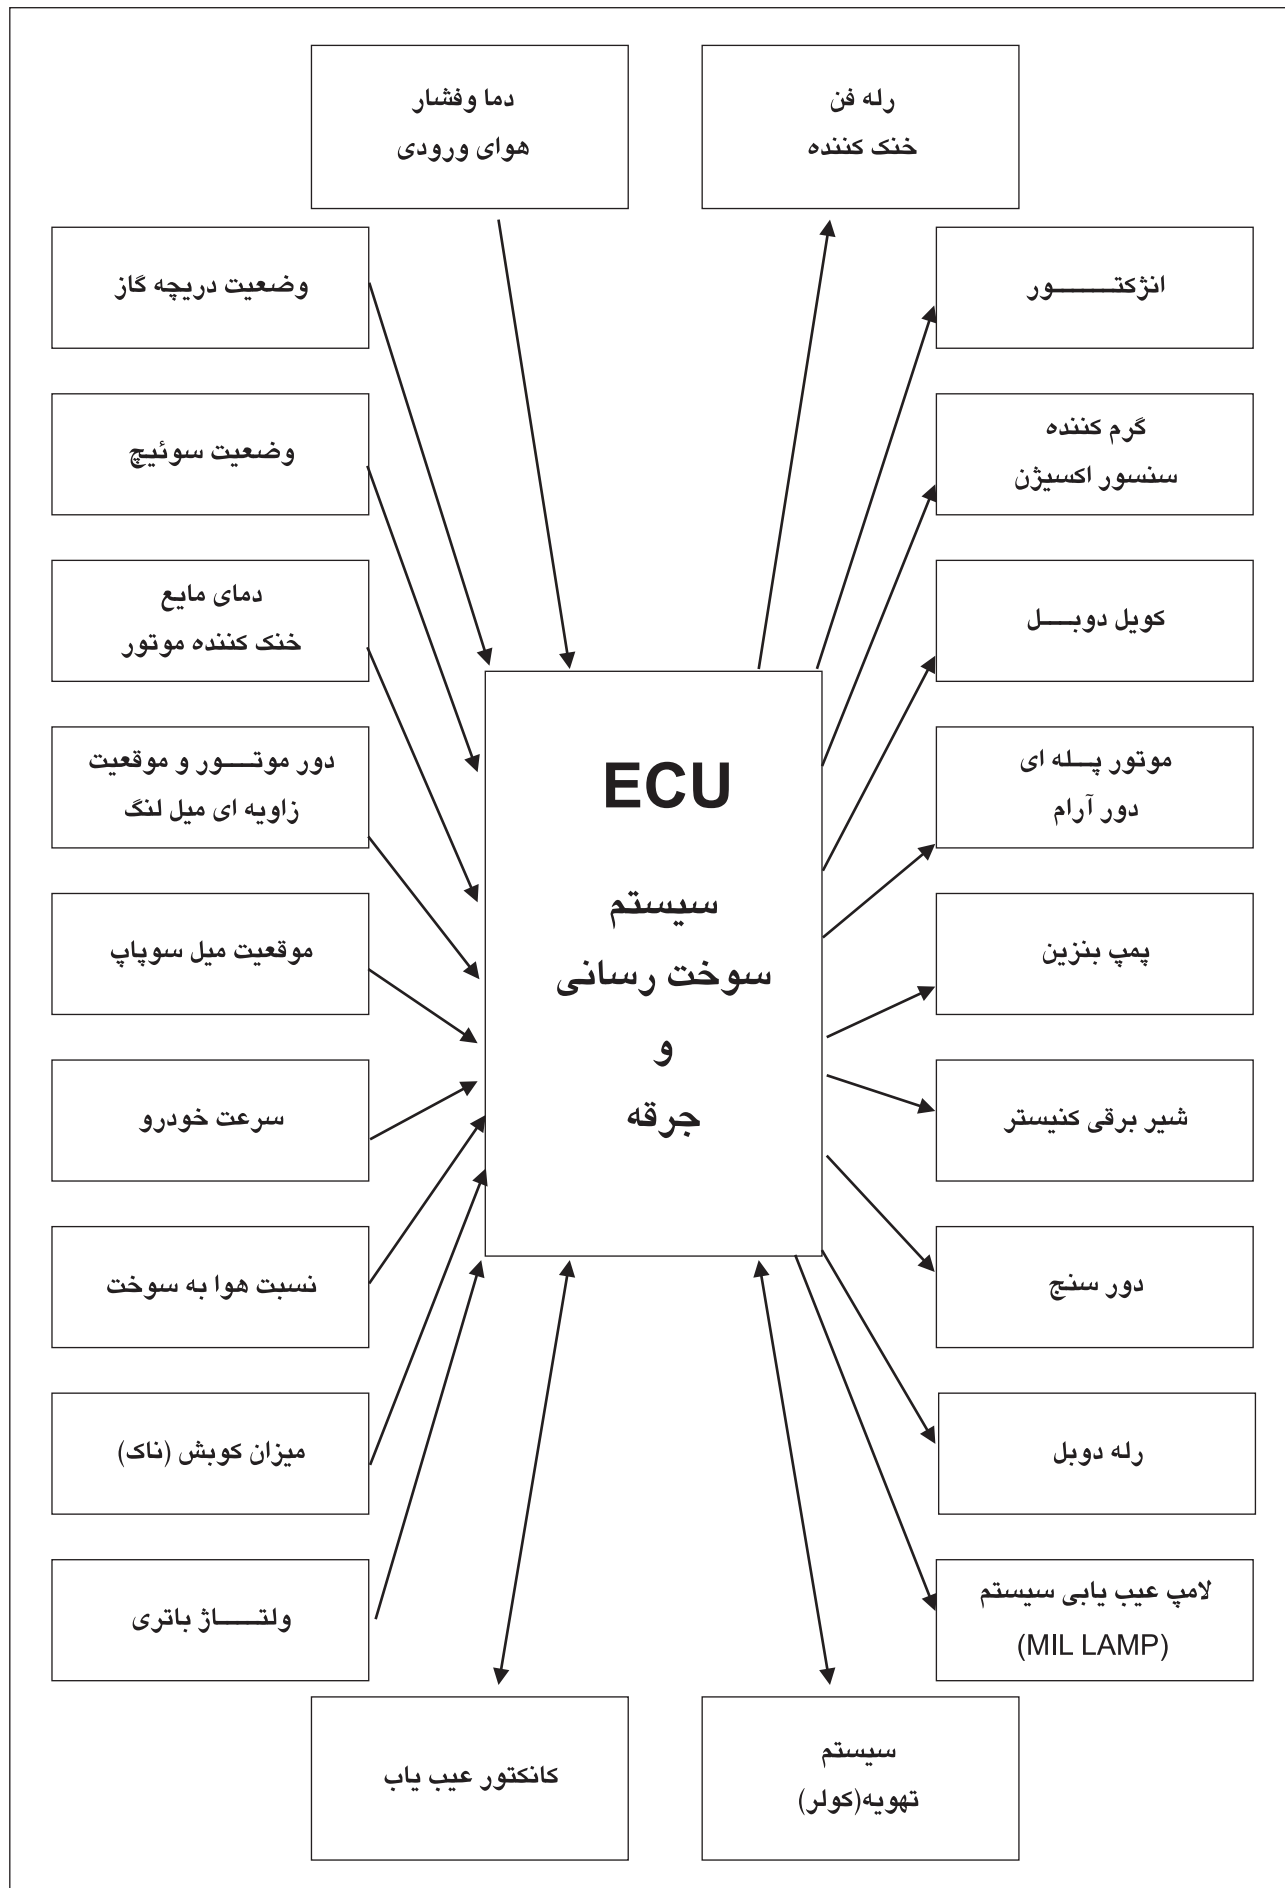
دما وفشار
هوای ورودی

رله فن
خنک کننده

وضعیت دریچه گاز

وضعیت سوئیچ

دمای مایع
خنک کننده موتور

دور موتـــور و موقعیت
زاویه ای میل لنگ

موقعیت میل سوپاپ

سرعت خودرو

نسبت هوا به سوخت

میزان کوبش (ناک)

ولتـــاژ باتری

انژکتـــــور

گرم کننده
سنسور اکسیژن

کویل دوبـــل

موتور پـــله ای
دور آرام

پمپ بنزین

شیر برقی کنیستر

دور سنج

رله دوبل

لامپ عیب یابی سیستم
(MIL LAMP)

ECU

سیستم
سوخت رسانی
و
جرقه

کانکتور عیب یاب

سیستم
تهویه(کولر)